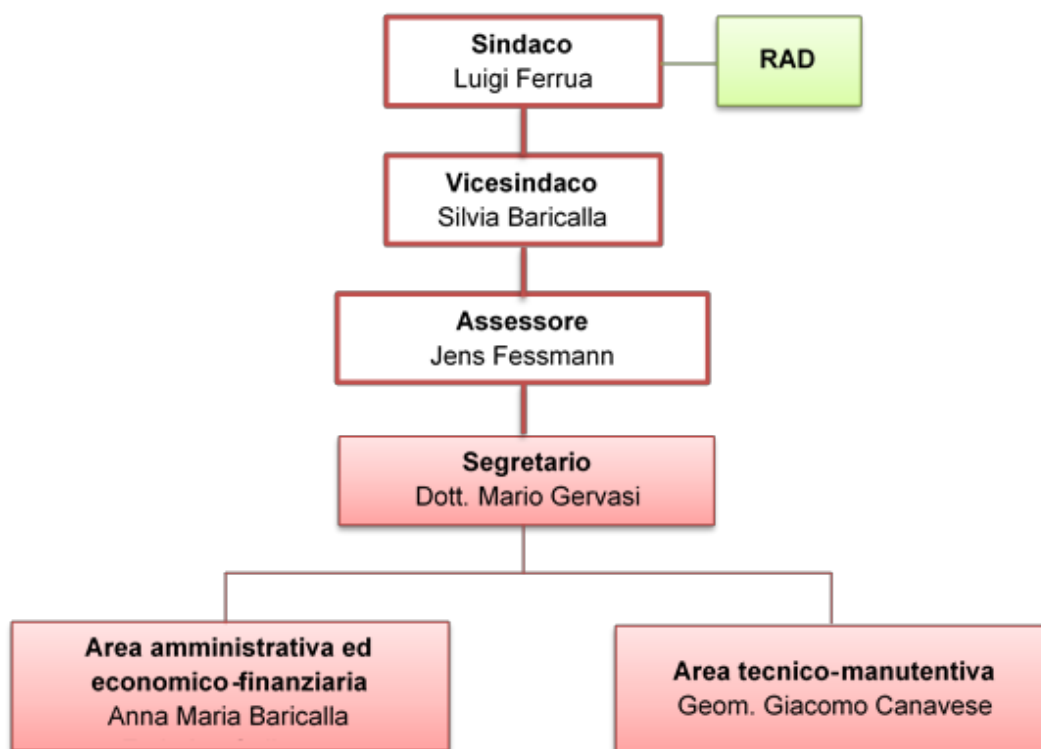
Sindaco
Luigi Ferrua

RAD

Vicesindaco
Silvia Baricalla

Assessore
Jens Fessmann

Segretario
Dott. Mario Gervasi

Area amministrativa ed economico-finanziaria
Anna Maria Baricalla

Area tecnico-manutentiva
Geom. Giacomo Canavese